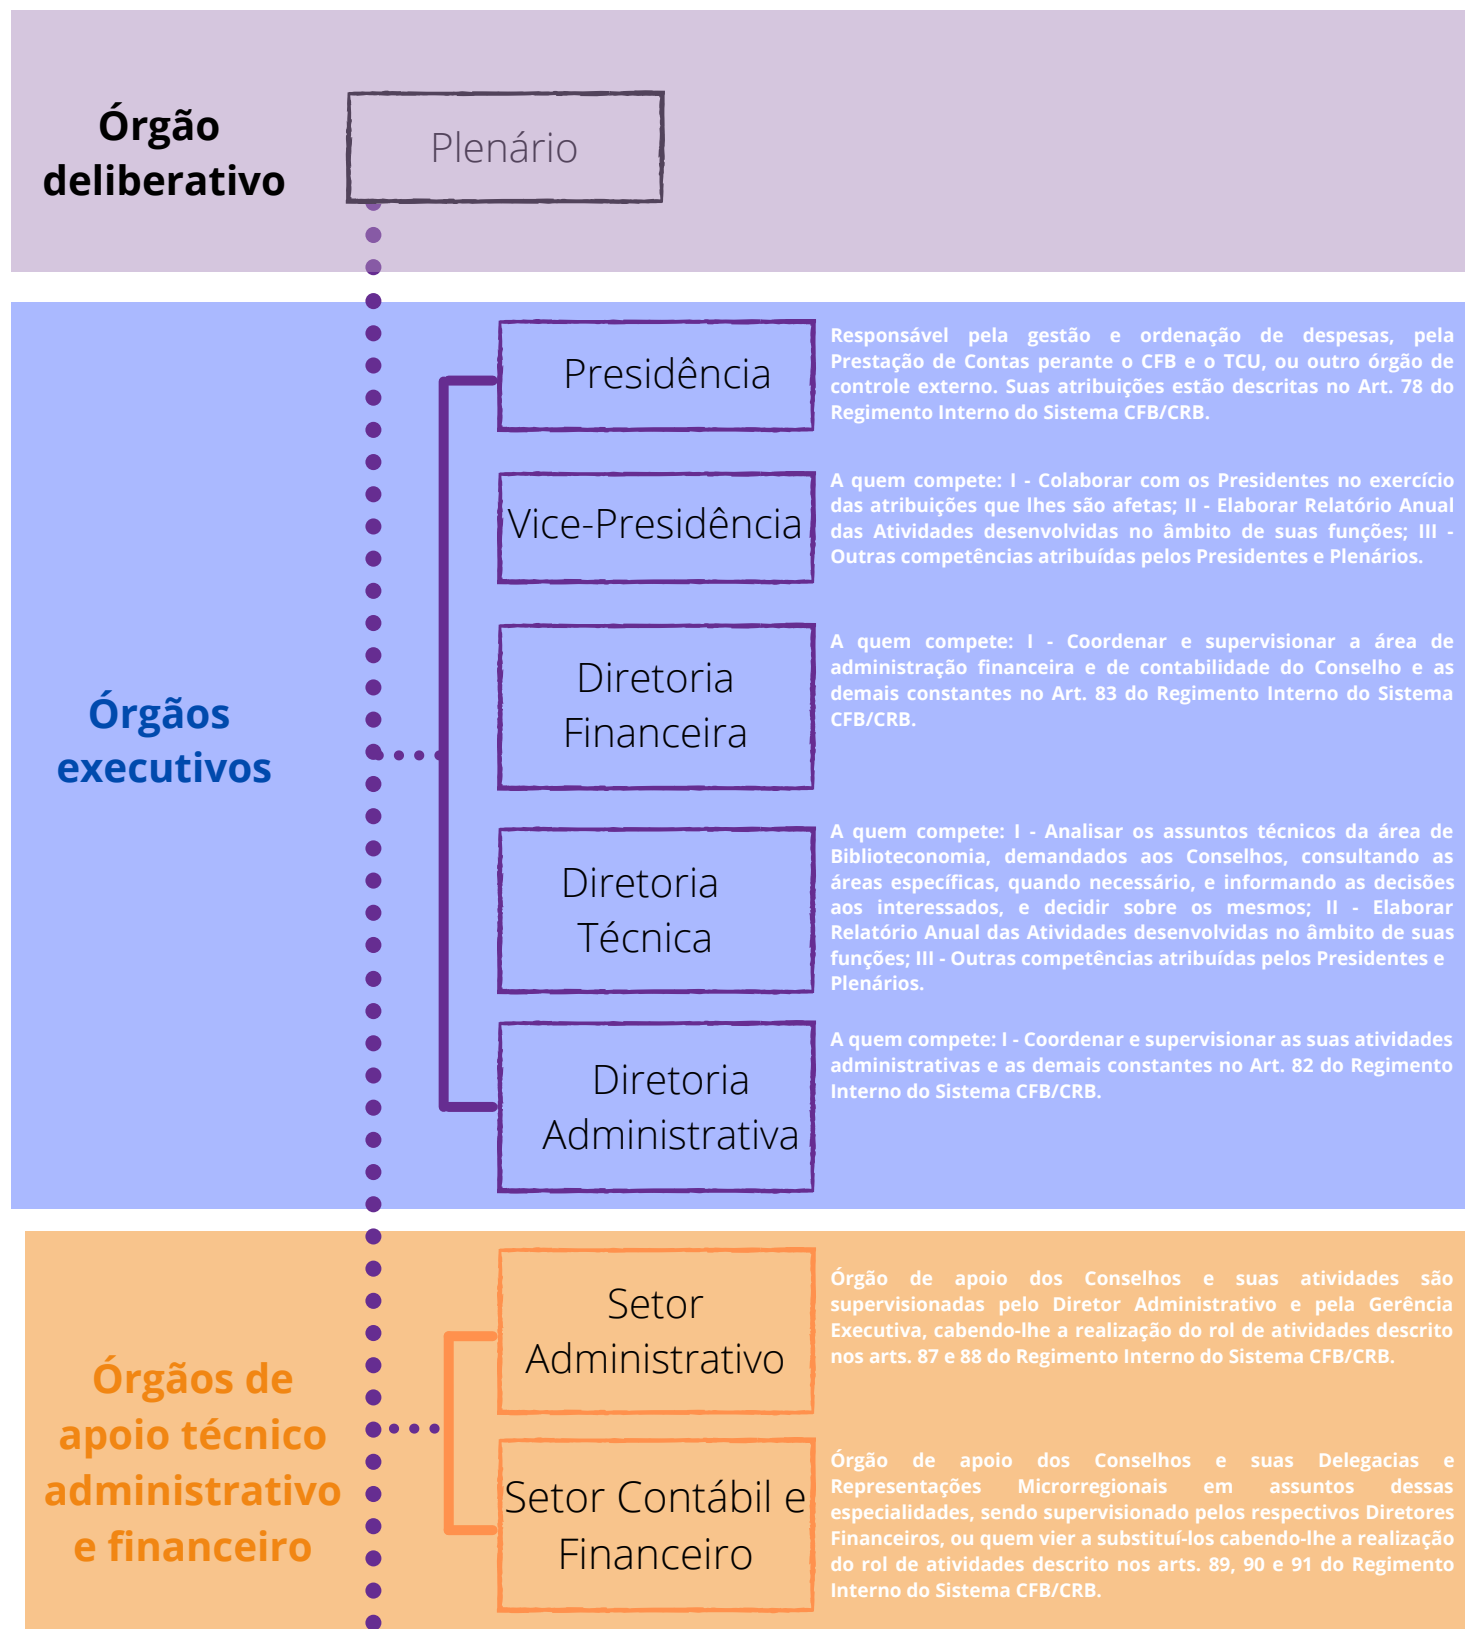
Órgão deliberativo

Plenário

Órgãos executivos

Presidência

Responsável pela gestão e ordenação de despesas, pela Prestação de Contas perante o CFB e o TCU, ou outro órgão de controle externo. Suas atribuições estão descritas no Art. 78 do Regimento Interno do Sistema CFB/CRB.

Vice-Presidência

A quem compete: I - Colaborar com os Presidentes no exercício das atribuições que lhes são afetas; II - Elaborar Relatório Anual das Atividades desenvolvidas no âmbito de suas funções; III - Outras competências atribuídas pelos Presidentes e Plenários.

Diretoria Financeira

A quem compete: I - Coordenar e supervisionar a área de administração financeira e de contabilidade do Conselho e as demais constantes no Art. 83 do Regimento Interno do Sistema CFB/CRB.

Diretoria Técnica

A quem compete: I - Analisar os assuntos técnicos da área de Biblioteconomia, demandados aos Conselhos, consultando as áreas específicas, quando necessário, e informando as decisões aos interessados, e decidir sobre os mesmos; II - Elaborar Relatório Anual das Atividades desenvolvidas no âmbito de suas funções; III - Outras competências atribuídas pelos Presidentes e Plenários.

Diretoria Administrativa

A quem compete: I - Coordenar e supervisionar as suas atividades administrativas e as demais constantes no Art. 82 do Regimento Interno do Sistema CFB/CRB.

Órgãos de apoio técnico administrativo e financeiro

Setor Administrativo

Órgão de apoio dos Conselhos e suas atividades são supervisionadas pelo Diretor Administrativo e pela Gerência Executiva, cabendo-lhe a realização do rol de atividades descrito nos arts. 87 e 88 do Regimento Interno do Sistema CFB/CRB.

Setor Contábil e Financeiro

Órgão de apoio dos Conselhos e suas Delegacias e Representações Microrregionais em assuntos dessas especialidades, sendo supervisionado pelos respectivos Diretores Financeiros, ou quem vier a substituí-los cabendo-lhe a realização do rol de atividades descrito nos arts. 89, 90 e 91 do Regimento Interno do Sistema CFB/CRB.